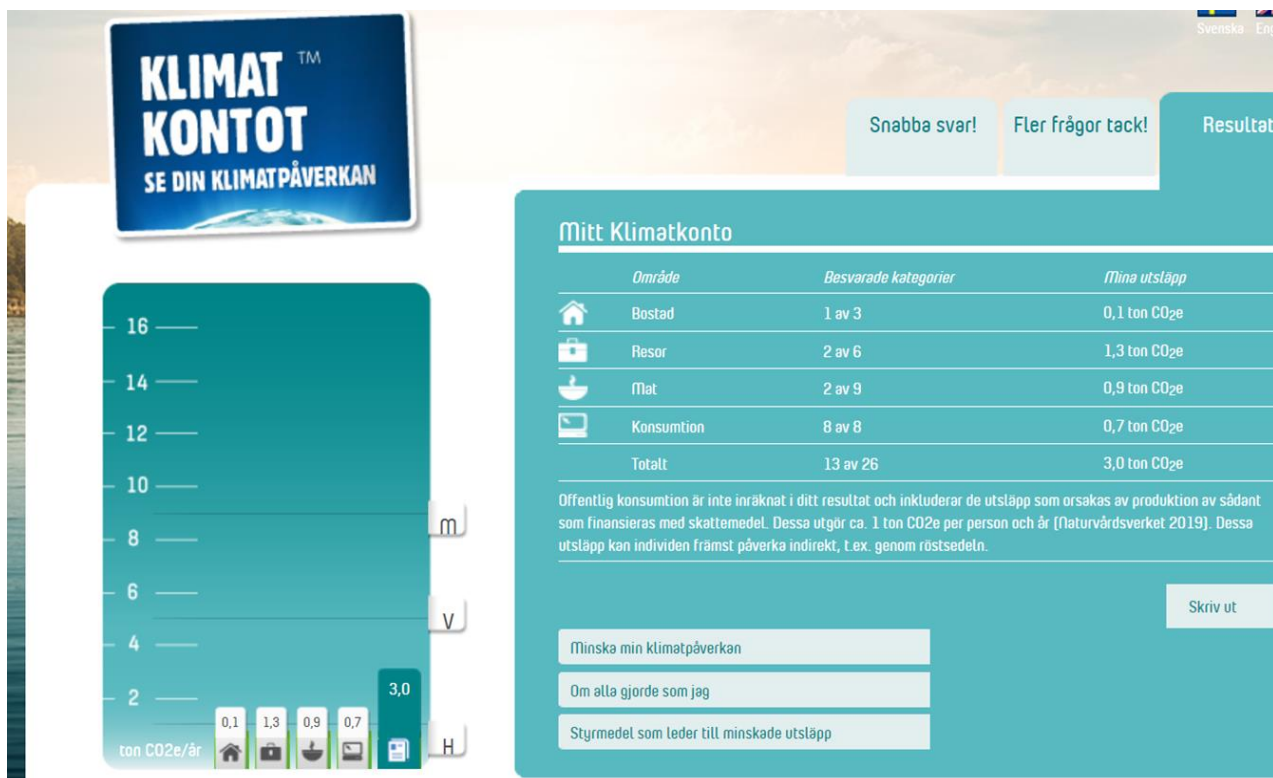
Svenska Eng

KLIMAT ™ KONTOT SE DIN KLIMATPÅVERKAN

Snabba svar! Fler frågor tack! Resultat

Mitt Klimatkonto

| | Område | Besvarade kategorier | Mina utsläpp |
|---|---|---|---|
| | Bostad | 1 av 3 | 0,1 ton $CO_2e$ |
| | Resor | 2 av 6 | 1,3 ton $CO_2e$ |
| | Mat | 2 av 9 | 0,9 ton $CO_2e$ |
| | Konsumtion | 8 av 8 | 0,7 ton $CO_2e$ |
| | Totalt | 13 av 26 | 3,0 ton $CO_2e$ |

Offentlig konsumtion är inte inräknat i ditt resultat och inkluderar de utsläpp som orsakas av produktion av sådant som finansieras med skattemedel. Dessa utgör ca. 1 ton CO2e per person och år (Naturvårdsverket 2019). Dessa utsläpp kan individen främst påverka indirekt, t.ex. genom röstsedeln.

Skriv ut

Minska min klimatpåverkan

Om alla gjorde som jag

Styrmedel som leder till minskade utsläpp

16
14
12
10
8
6
4
2
m
V
H
3,0
0,1 1,3 0,9 0,7
ton CO2e/år